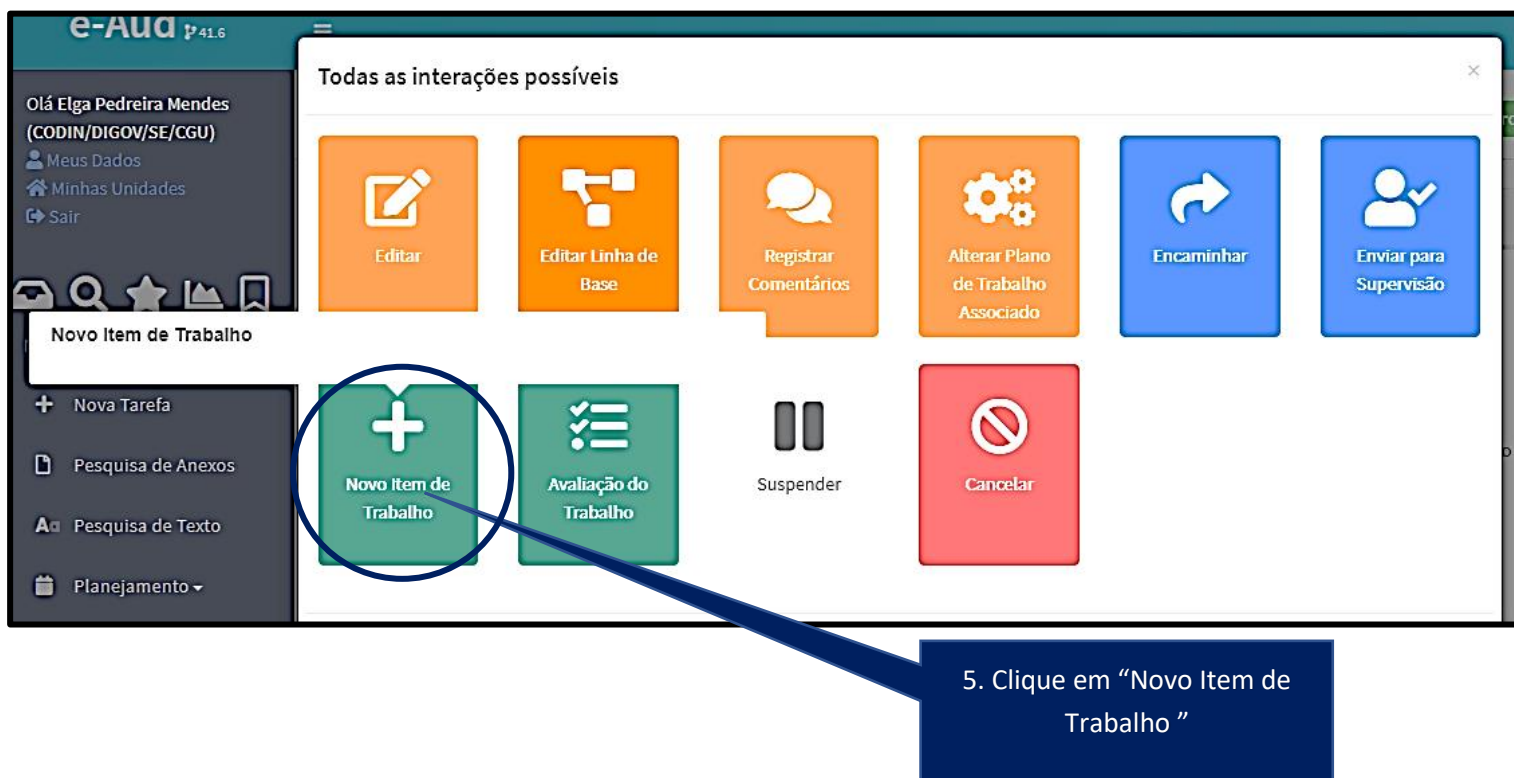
e-Aud 41.6

Olá Elga Pedreira Mendes (CODIN/DIGOV/SE/CGU)
Meus Dados
Minhas Unidades
Sair

Novo Item de Trabalho

Nova Tarefa
Pesquisa de Anexos
Pesquisa de Texto
Planejamento

Todas as interações possíveis

×

Editar

Editar Linha de Base

Registrar Comentários

Alterar Plano de Trabalho Associado

Encaminhar

Enviar para Supervisão

Novo Item de Trabalho

Avaliação do Trabalho

Suspender

Cancelar

5. Clique em "Novo Item de Trabalho "